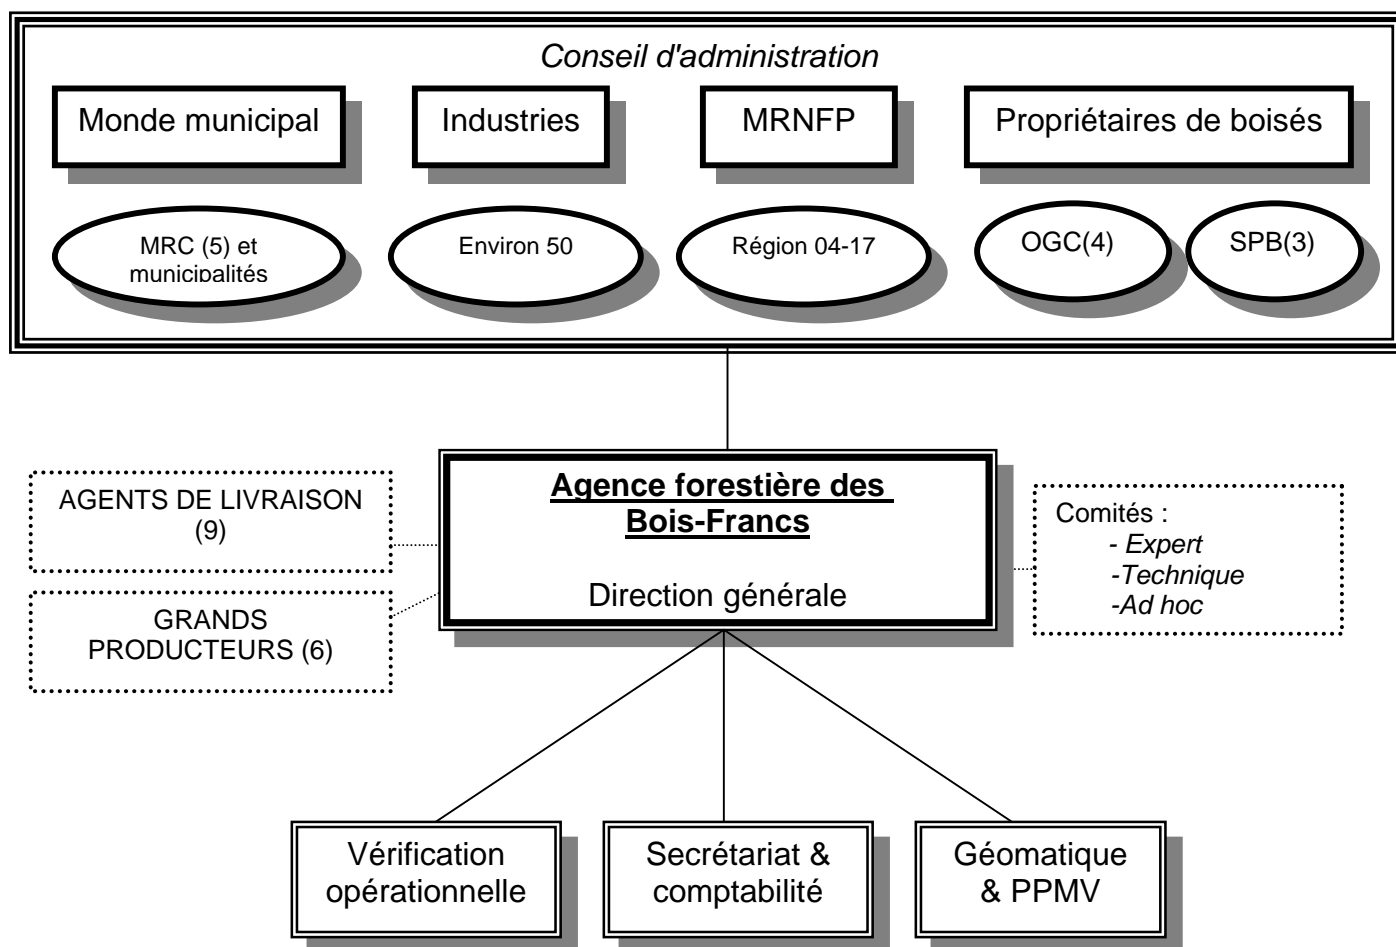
Conseil d'administration

Monde municipal

Industries

MRNFP

Propriétaires de boisés

MRC (5) et municipalités

Environ 50

Région 04-17

OGC(4)

SPB(3)

AGENTS DE LIVRAISON (9)

GRANDS PRODUCTEURS (6)

Agence forestière des Bois-Francs

Direction générale

Comités :
- Expert
-Technique
-Ad hoc

Vérification opérationnelle

Secrétariat & comptabilité

Géomatique & PPMV